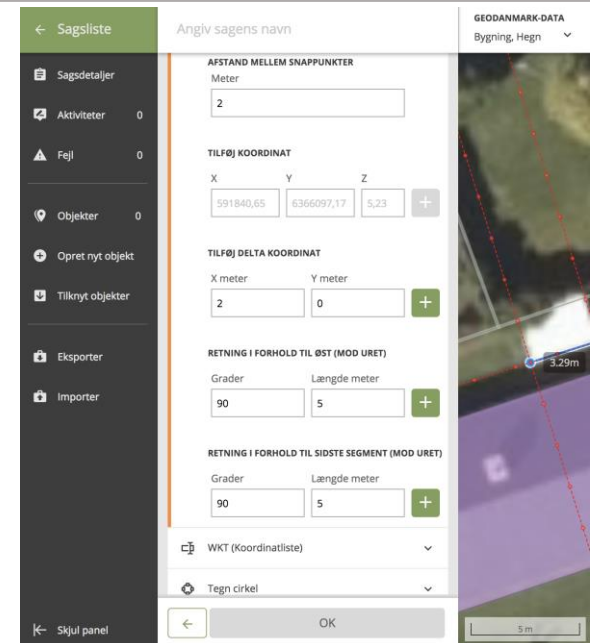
← Sagsliste

Angiv sagens navn

GEODANMARK-DATA
Bygning, Hegn

Sagsdetaljer
Aktiviteter 0
Fejl 0
Objekter 0
Opret nyt objekt
Tilknyt objekter
Eksporter
Importer
Skjul panel

AFSTAND MELLEM SNAPPUNKTER
Meter
2

TILFØJ KOORDINAT
X Y Z
591840,65 6366097,17 5,23 +

TILFØJ DELTA KOORDINAT
X meter Y meter
2 0 +

RETNING I FORHOLD TIL ØST (MOD URET)
Grader Længde meter
90 5 +

RETNING I FORHOLD TIL SIDSTE SEGMENT (MOD URET)
Grader Længde meter
90 5 +

WKT (Koordinatliste)

Tegn cirkel

← OK

3.29m

5 m